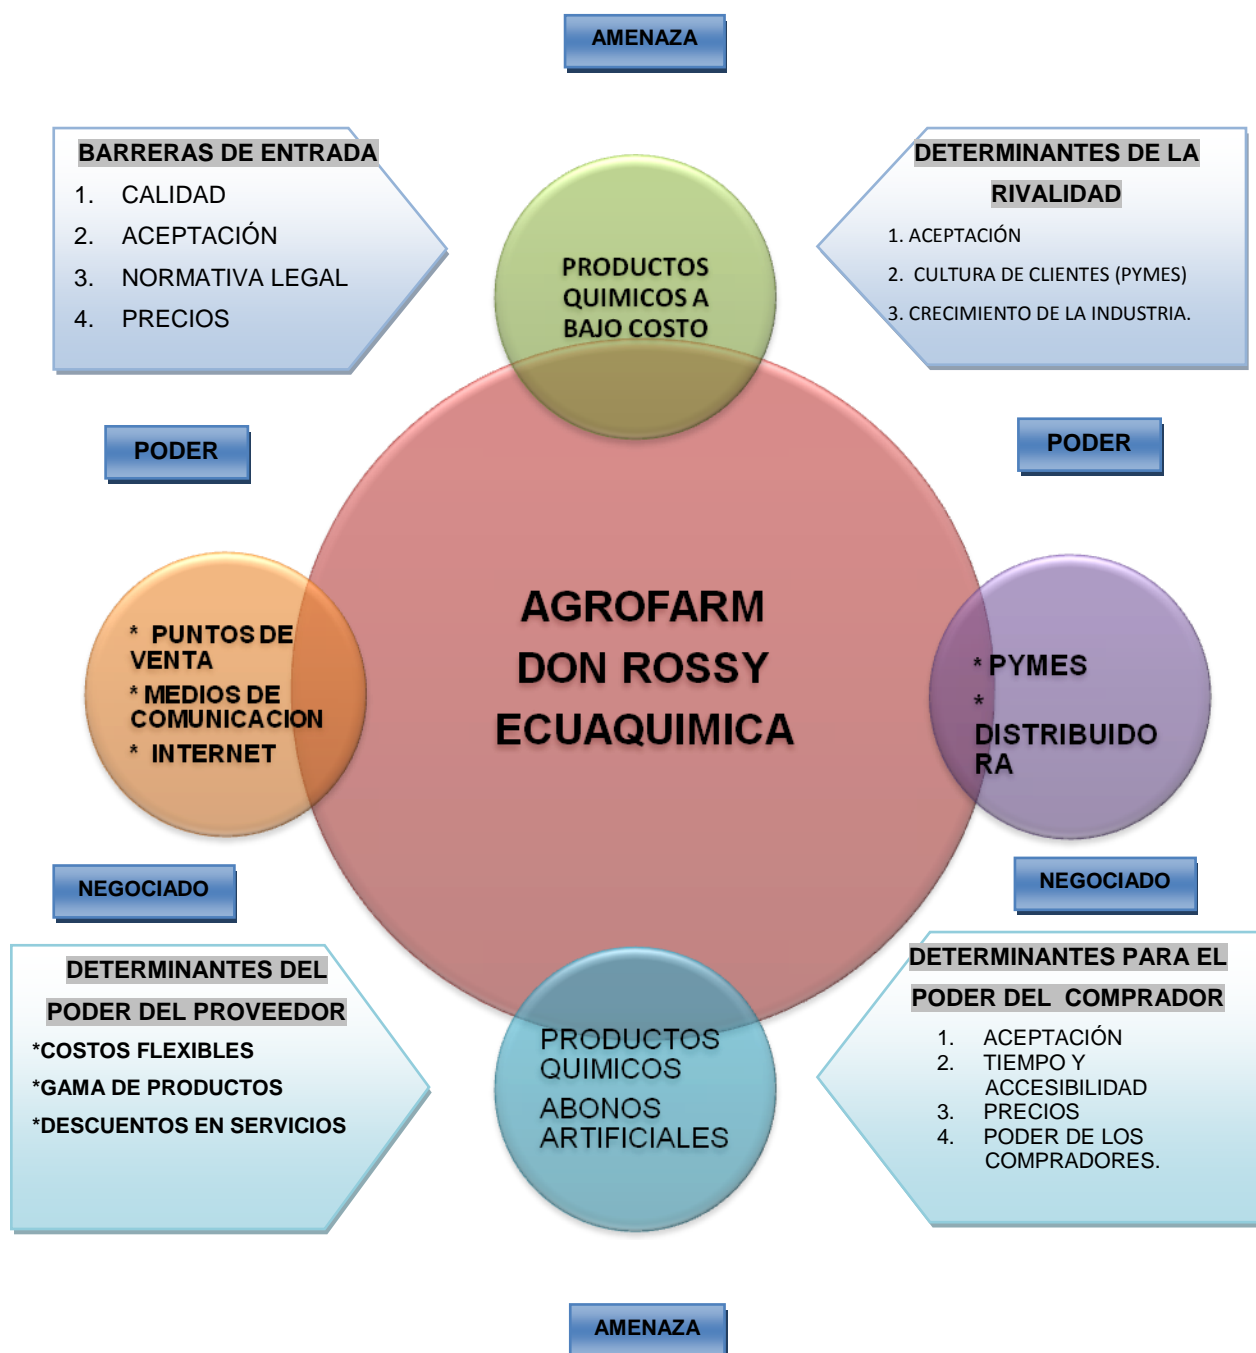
AMENAZA

BARRERAS DE ENTRADA
1. CALIDAD
2. ACEPTACIÓN
3. NORMATIVA LEGAL
4. PRECIOS

PRODUCTOS QUIMICOS A BAJO COSTO

DETERMINANTES DE LA RIVALIDAD
1. ACEPTACIÓN
2. CULTURA DE CLIENTES (PYMES)
3. CRECIMIENTO DE LA INDUSTRIA.

PODER

PODER

* PUNTOS DE VENTA
* MEDIOS DE COMUNICACION
* INTERNET

AGROFARM
DON ROSSY
ECUAQUIMICA

* PYMES
* DISTRIBUIDORA

NEGOCIADO

NEGOCIADO

DETERMINANTES DEL PODER DEL PROVEEDOR
*COSTOS FLEXIBLES
*GAMA DE PRODUCTOS
*DESCUENTOS EN SERVICIOS

PRODUCTOS QUIMICOS
ABONOS ARTIFICIALES

DETERMINANTES PARA EL PODER DEL COMPRADOR
1. ACEPTACIÓN
2. TIEMPO Y ACCESIBILIDAD
3. PRECIOS
4. PODER DE LOS COMPRADORES.

AMENAZA